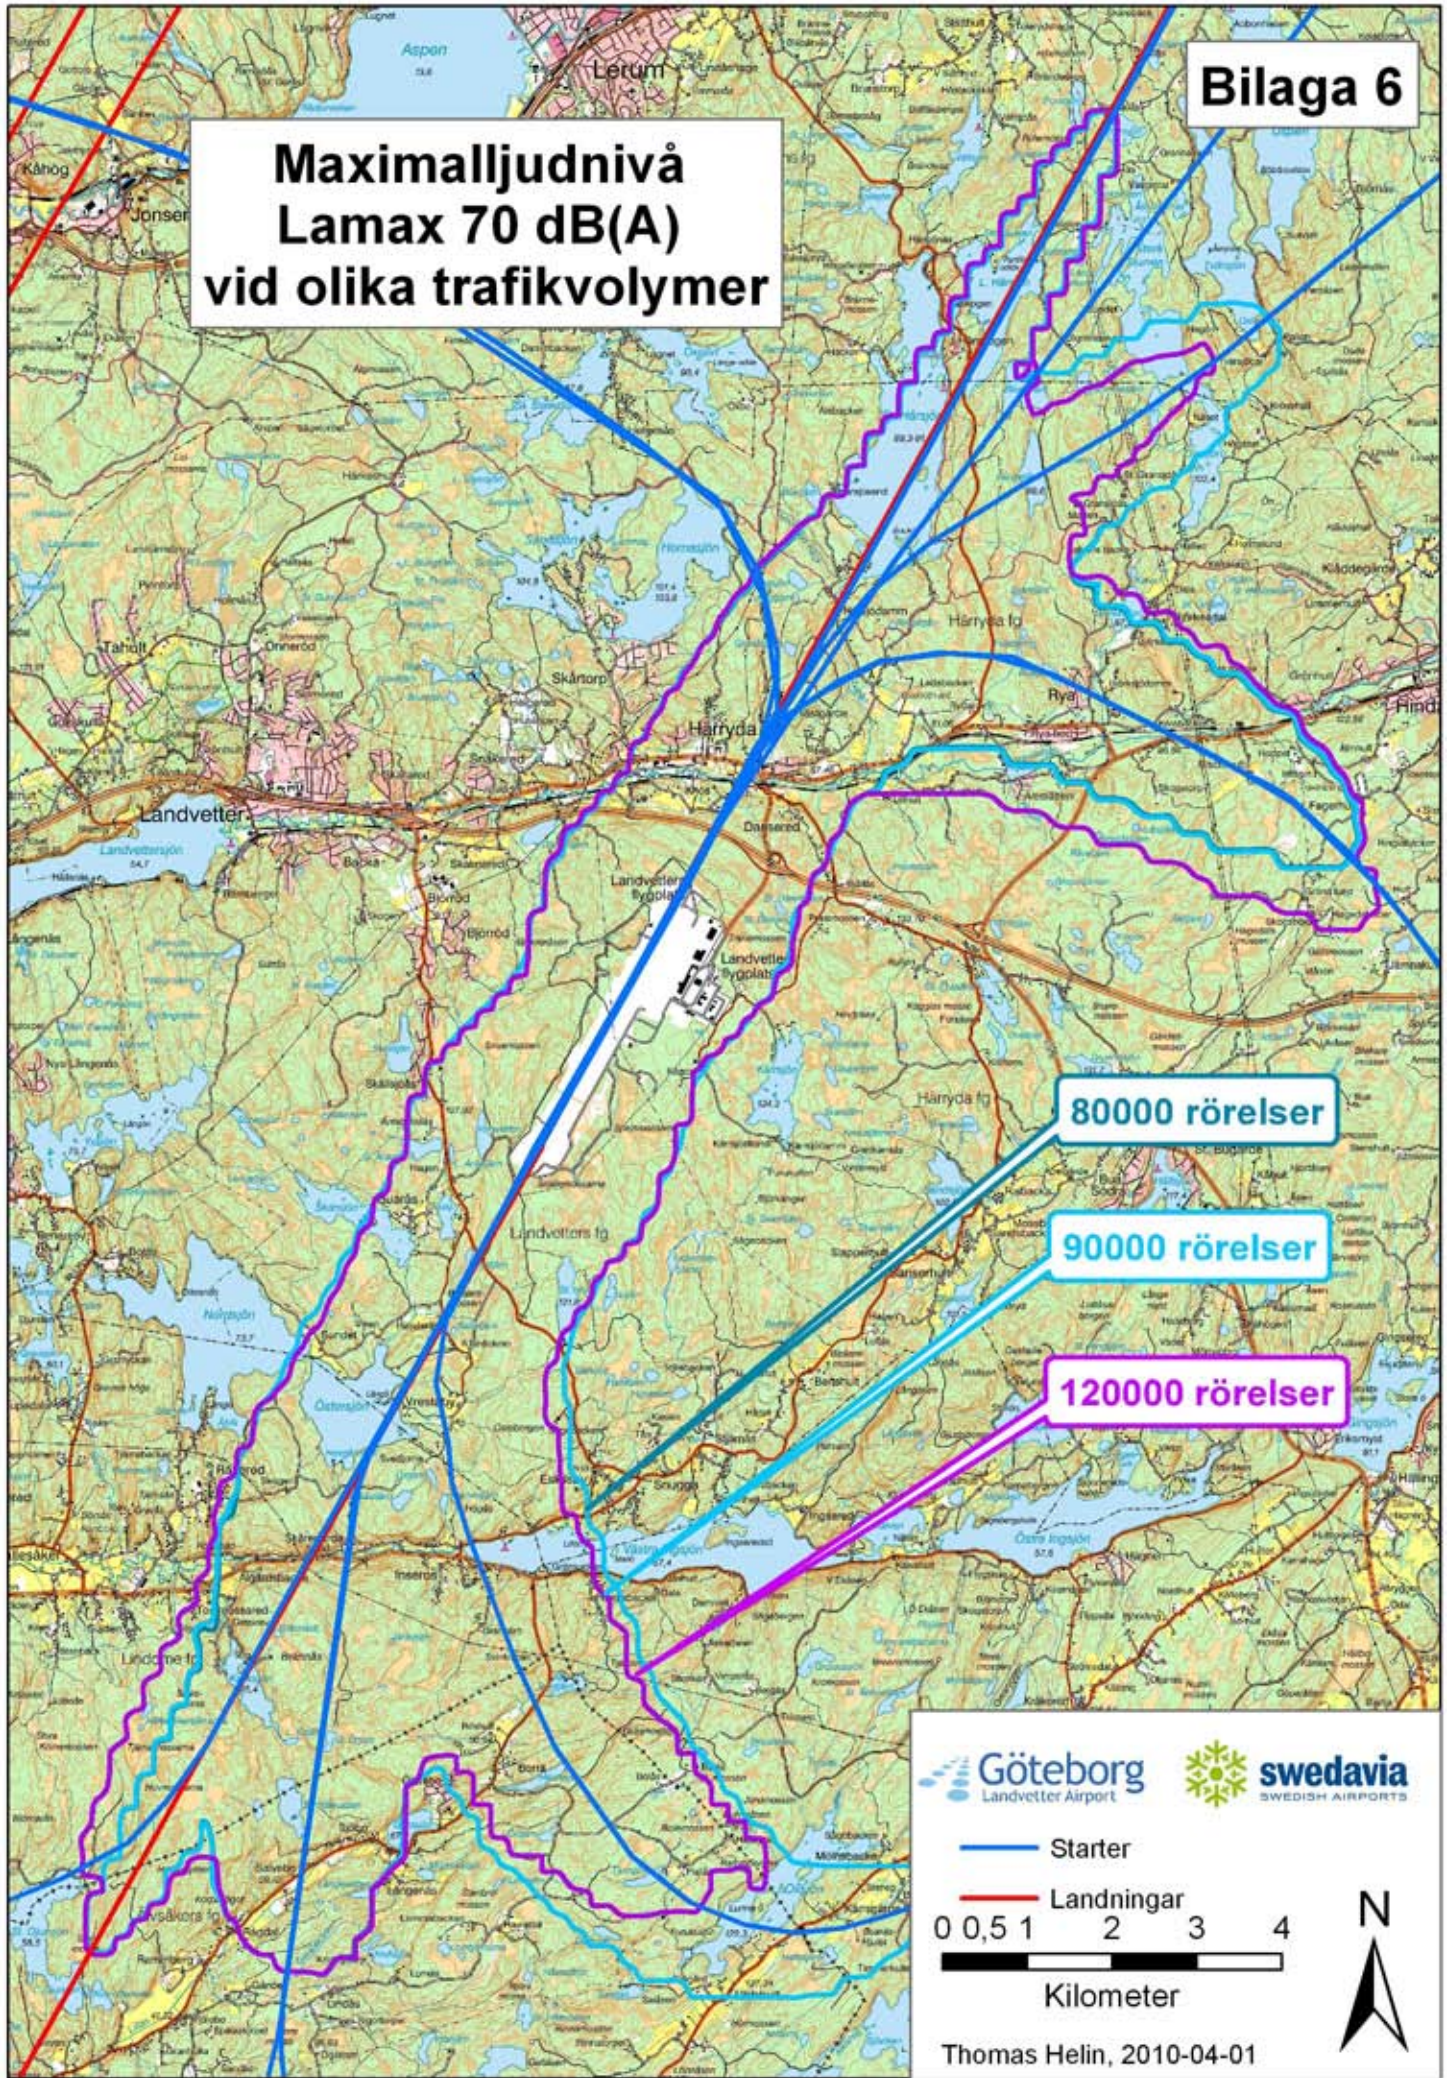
Bilaga 6

Maximalljudnivå
Lamax 70 dB(A)
vid olika trafikvolymer

Aspen
Lerum
Kåhög
Jonsered
Härryda
Landvetter
Landvetter flygplats
Härryda fg
Landvetters fg
Rya
Dannered
Bäcka
Björröd
Skårtorp
Tahult
Önneröd
Hindås
Sandsjön
Västra Ingsjön
Östra Ingsjön
Lindome fg
Rävsäkers fg
Ståkeröd
Vrestorp

80000 rörelser
90000 rörelser
120000 rörelser

Göteborg
Landvetter Airport
swedavia
SWEDISH AIRPORTS

Starter
Landningar

0 0,5 1 2 3 4
Kilometer

N

Thomas Helin, 2010-04-01